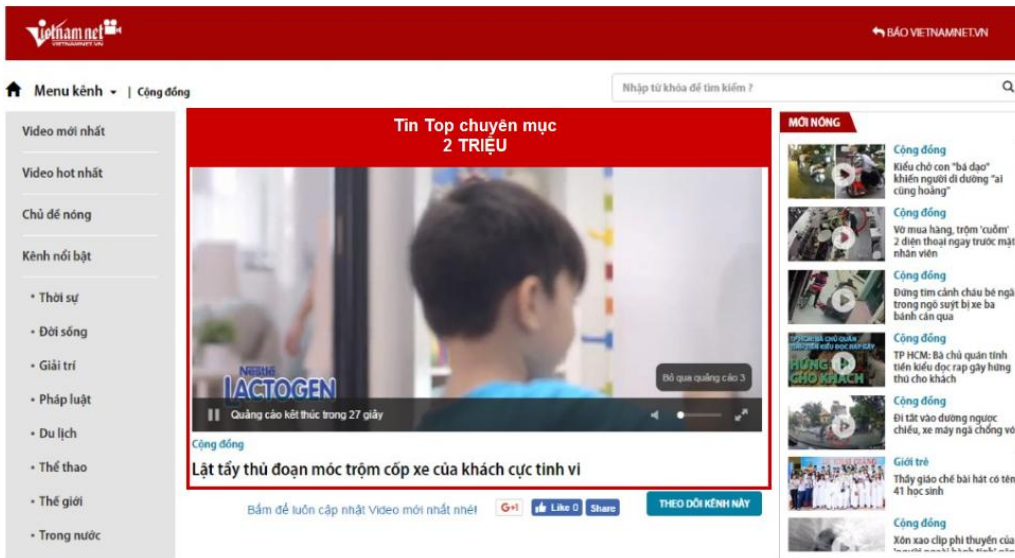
vietnamnet VIETNAMNET.VN

BÁO VIETNAMNET.VN

Menu kênh | Cộng đồng

Nhập từ khóa để tìm kiếm ?

Video mới nhất

Video hot nhất

Chủ đề nóng

Kênh nổi bật

• Thời sự

• Đời sống

• Giải trí

• Pháp luật

• Du lịch

• Thể thao

• Thế giới

• Trong nước

Tin Top chuyên mục
2 TRIỆU

Nestlé LACTOGEN

Bỏ qua quảng cáo 3

Quảng cáo kết thúc trong 27 giây

Cộng đồng

Lật tẩy thủ đoạn móc trộm cốp xe của khách cực tinh vi

Bấm để luôn cập nhật Video mới nhất nhé!

G+1 Like 0 Share

THEO DÕI KÊNH NÀY

MỚI NÓNG

Cộng đồng
Kiểu chở con "bá đạo" khiến người đi đường "ai cũng hoảng"

Cộng đồng
Vờ mua hàng, trộm 'cuỗm' 2 điện thoại ngay trước mặt nhân viên

Cộng đồng
Đứng tim cảnh cháu bé ngã trong ngõ suýt bị xe ba bánh cán qua

Cộng đồng
TP HCM: Bà chủ quán tính tiền kiểu đọc rap gây hứng thú cho khách

Cộng đồng
Đi tắt vào đường ngược chiều, xe máy ngã chổng vó

Giới trẻ
Thầy giáo chế bài hát có tên 41 học sinh

Cộng đồng
Xôn xao clip phi thuyền của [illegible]